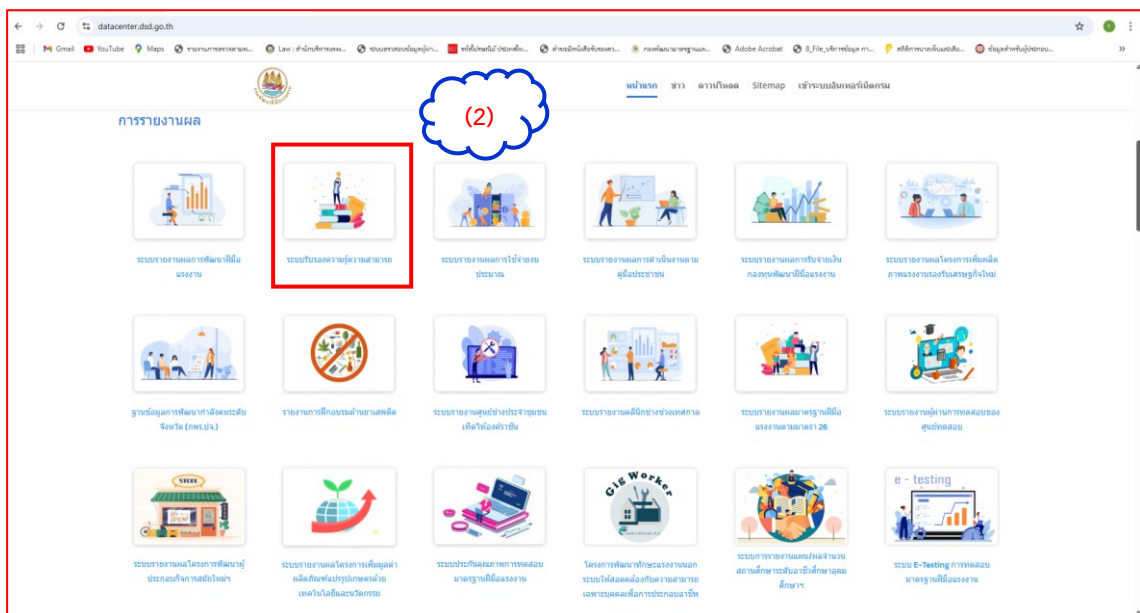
datacenter.dsd.go.th

Gmail YouTube Maps รายงานการตรวจสอบ... Law : สำนักบริหารแรงง... ระบบตรวจสอบข้อมูลผู้ผ่า... หนังสือเวียน ประกาศ... คำขอมีหนังสือรับรองการ... กองพัฒนามาตรฐานแร... Adobe Acrobat 8_File_บริการข้อมูล กา... สถิติการฝึกอบรม... ข้อมูลสำหรับผู้ปฏิบัติงาน...

หน้าแรก ข่าว ดาวน์โหลด Sitemap เข้าระบบอินเทอร์เน็ตกรม

(2)

การรายงานผล

ระบบรายงานผลการพัฒนาฝีมือแรงงาน

ระบบรับรองความรู้ความสามารถ

ระบบรายงานผลการใช้จ่ายงบประมาณ

ระบบรายงานผลการดำเนินงานตามคู่มือประชาชน

ระบบรายงานผลการรับจ่ายเงินกองทุนพัฒนาฝีมือแรงงาน

ระบบรายงานผลโครงการเพิ่มผลิตภาพแรงงานรองรับเศรษฐกิจใหม่

ฐานข้อมูลการพัฒนากำลังคนระดับจังหวัด (กพร.ปจ.)

รายงานการฝึกอบรมด้านยาเสพติด

ระบบรายงานศูนย์ช่างประจำชุมชนเทิดไท้องค์ราชัน

ระบบรายงานคลินิกช่างเทศกาล

ระบบรายงานผลมาตรฐานฝีมือแรงงานตามมาตรา 26

ระบบรายงานผู้ผ่านการทดสอบของศูนย์ทดสอบ

ระบบรายงานผลโครงการพัฒนาผู้ประกอบกิจการสปาใหม่

ระบบรายงานผลโครงการเพิ่มมูลค่าผลิตภัณฑ์ปรปักษ์ด้วยเทคโนโลยีและนวัตกรรม

ระบบประกันคุณภาพการทดสอบมาตรฐานฝีมือแรงงาน

Gig Worker

โครงการพัฒนาทักษะแรงงานนอกระบบให้สอดคล้องกับความสามารถเฉพาะบุคคลเพื่อการประกอบอาชีพ

ระบบการรายงานแผน/ผลจำนวนสถานศึกษาระดับอาชีวศึกษาอุดมศึกษา

e - testing

ระบบ E-Testing การทดสอบมาตรฐานฝีมือแรงงาน